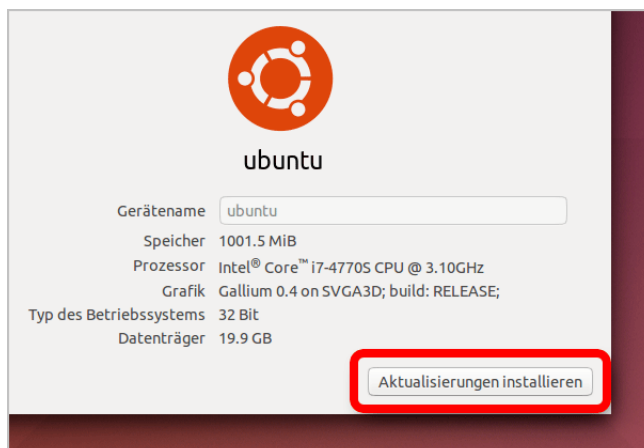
ubuntu

| | |
|---|---|
| Gerätename | ubuntu |
| Speicher | 1001.5 MiB |
| Prozessor | Intel® Core™ i7-4770S CPU @ 3.10GHz |
| Grafik | Gallium 0.4 on SVGA3D; build: RELEASE; |
| Typ des Betriebssystems | 32 Bit |
| Datenträger | 19.9 GB |

Aktualisierungen installieren